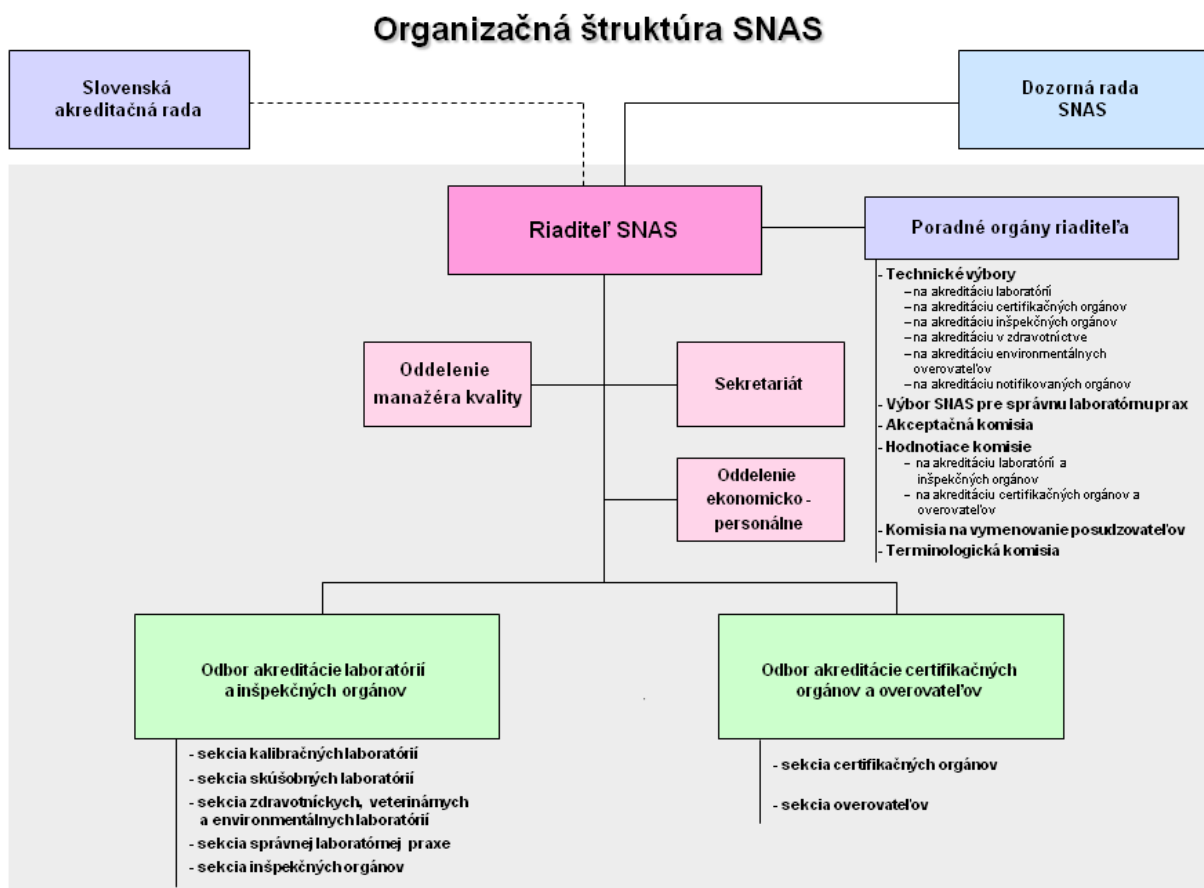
Organizačná štruktúra SNAS

Slovenská akreditačná rada

Dozorná rada SNAS

Riaditeľ SNAS

Poradné orgány riaditeľa

- Technické výbory
– na akreditáciu laboratórií
– na akreditáciu certifikačných orgánov
– na akreditáciu inšpekčných orgánov
– na akreditáciu v zdravotníctve
– na akreditáciu environmentálnych overovateľov
– na akreditáciu notifikovaných orgánov
- Výbor SNAS pre správnu laboratórnu prax
- Akceptačná komisia
- Hodnotiace komisie
– na akreditáciu laboratórií a inšpekčných orgánov
– na akreditáciu certifikačných orgánov a overovateľov
- Komisia na vymenovanie posudzovateľov
- Terminologická komisia

Oddelenie manažéra kvality

Sekretariát

Oddelenie ekonomicko - personálne

Odbor akreditácie laboratórií a inšpekčných orgánov

- sekcia kalibračných laboratórií
- sekcia skúšobných laboratórií
- sekcia zdravotníckych, veterinárnych a environmentálnych laboratórií
- sekcia správnej laboratórnej praxe
- sekcia inšpekčných orgánov

Odbor akreditácie certifikačných orgánov a overovateľov

- sekcia certifikačných orgánov
- sekcia overovateľov